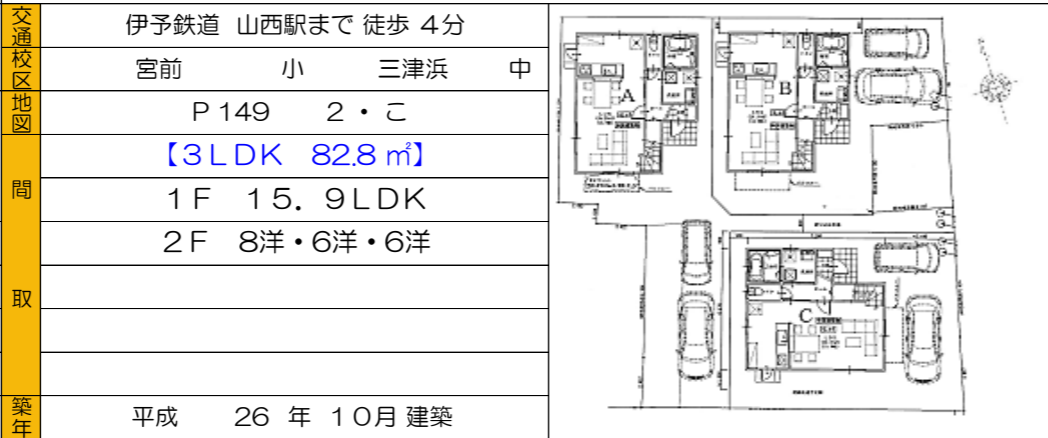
| 交通 | 伊予鉄道 山西駅まで 徒歩 4分 |
|---|---|
| 校区 | 宮前 小 三津浜 中 |
| 地図 | P 149 2・こ |
| 間 | 【3LDK 82.8 ㎡】 |
| | 1F 15.9LDK |
| | 2F 8洋・6洋・6洋 |
| 取 | |
| | |
| | |
| 築年 | 平成 26 年 10月 建築 |

A

B

C